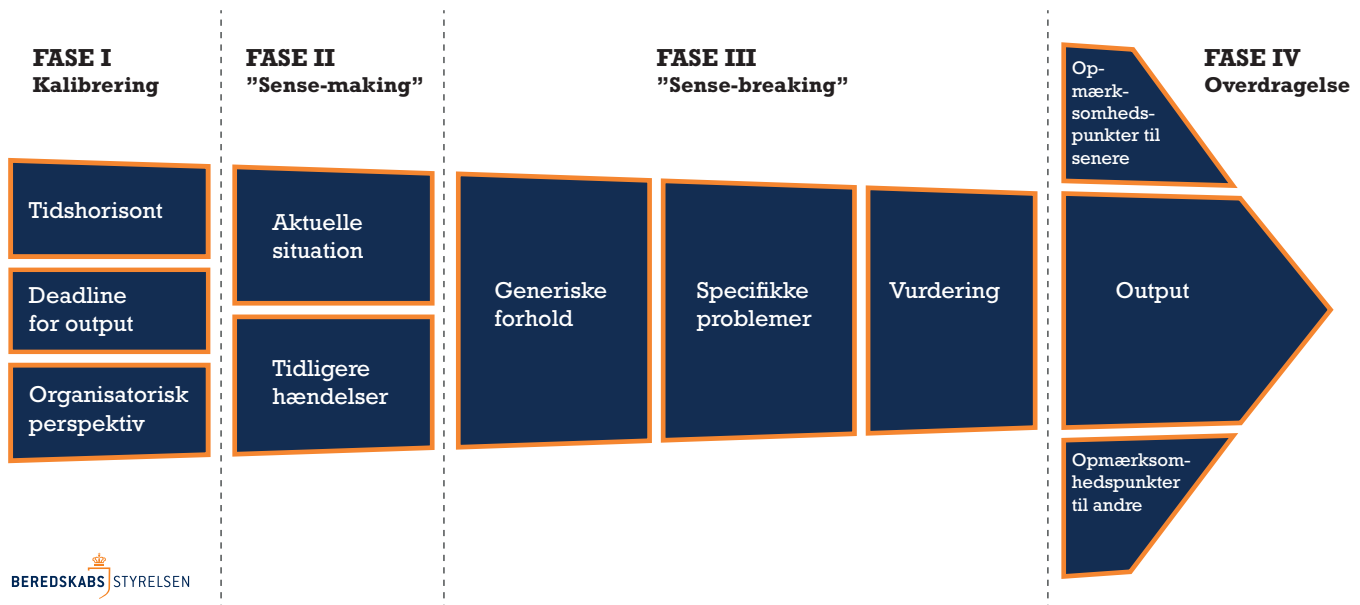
FASE I
Kalibrering

Tidshorisont

Deadline for output

Organisatorisk perspektiv

FASE II
"Sense-making"

Aktuelle situation

Tidligere hændelser

FASE III
"Sense-breaking"

Generiske forhold

Specifikke problemer

Vurdering

Opmærksomhedspunkter til senere

FASE IV
Overdragelse

Output

Opmærksomhedspunkter til andre

BEREDSKABS STYRELSEN